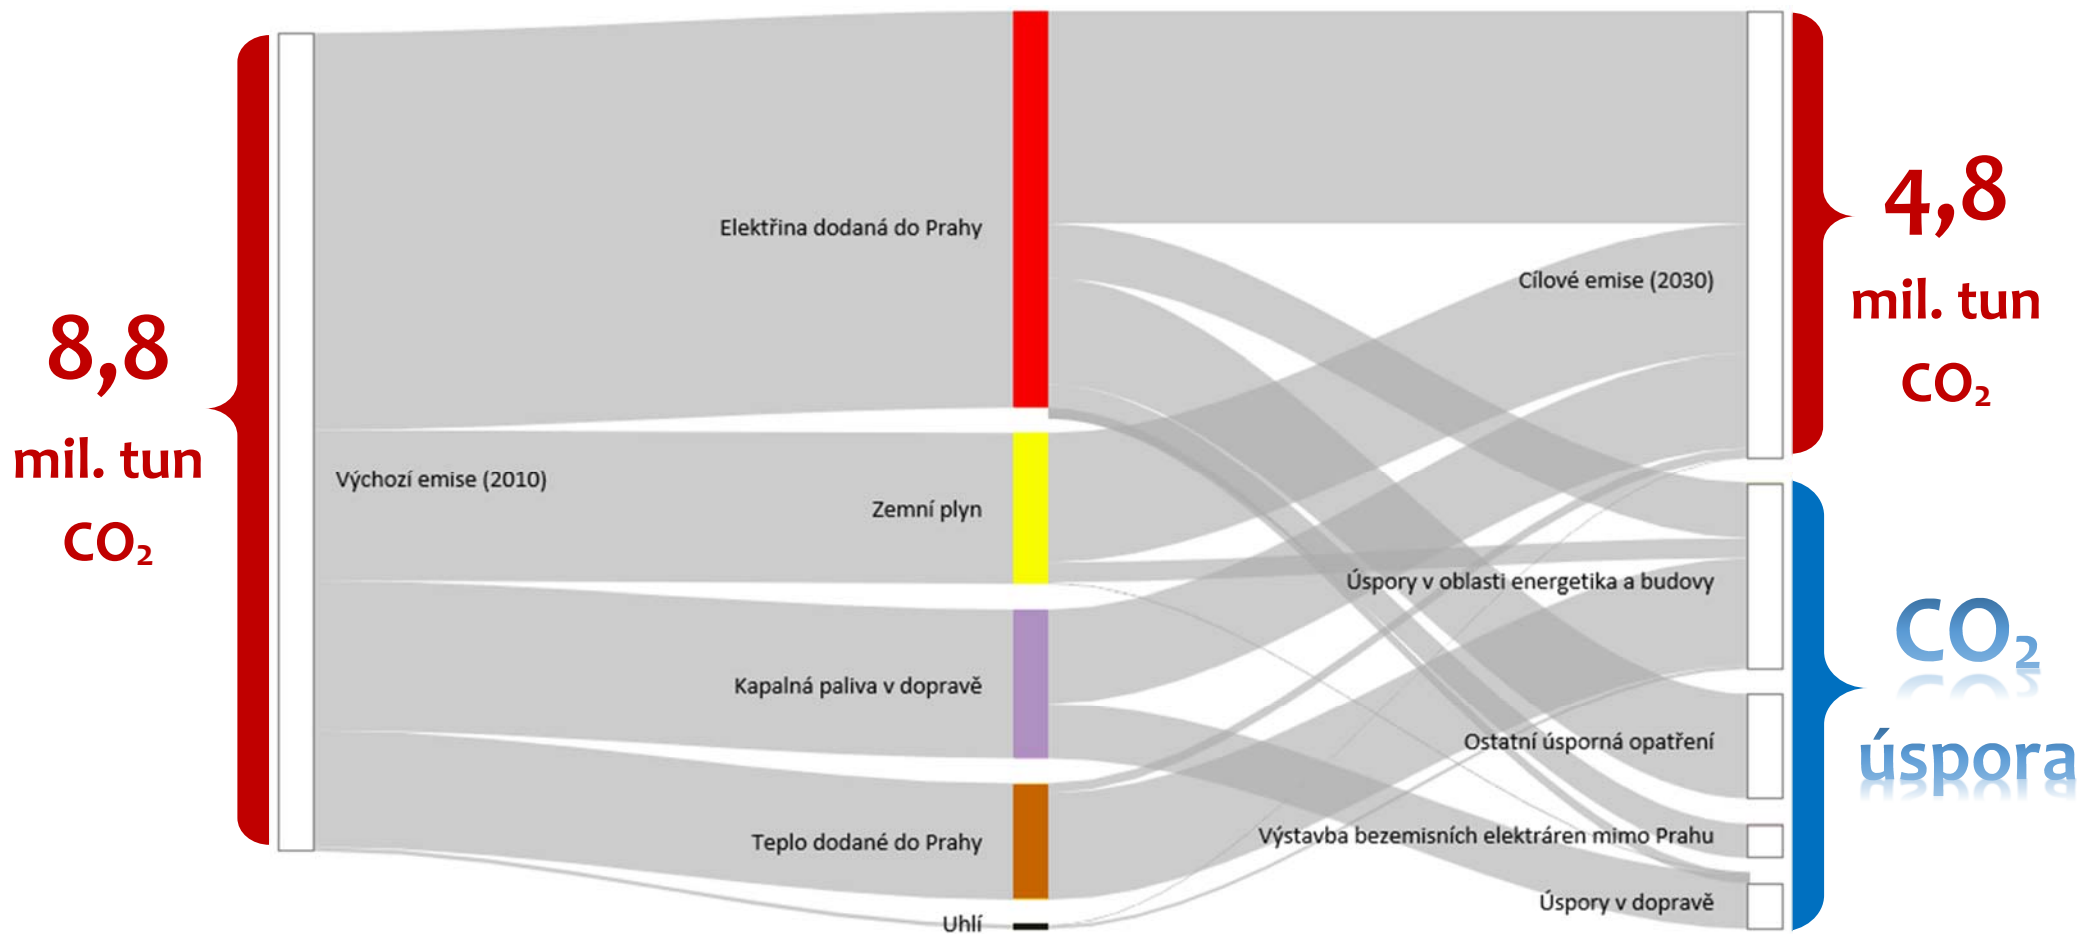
8,8
mil. tun
$CO_2$

Výchozí emise (2010)

Elektřina dodaná do Prahy

Zemní plyn

Kapalná paliva v dopravě

Teplo dodané do Prahy

Uhlí

Cílové emise (2030)

Úspory v oblasti energetika a budovy

Ostatní úsporná opatření

Výstavba bezemisních elektráren mimo Prahu

Úspory v dopravě

4,8
mil. tun
$CO_2$

$CO_2$
úspora